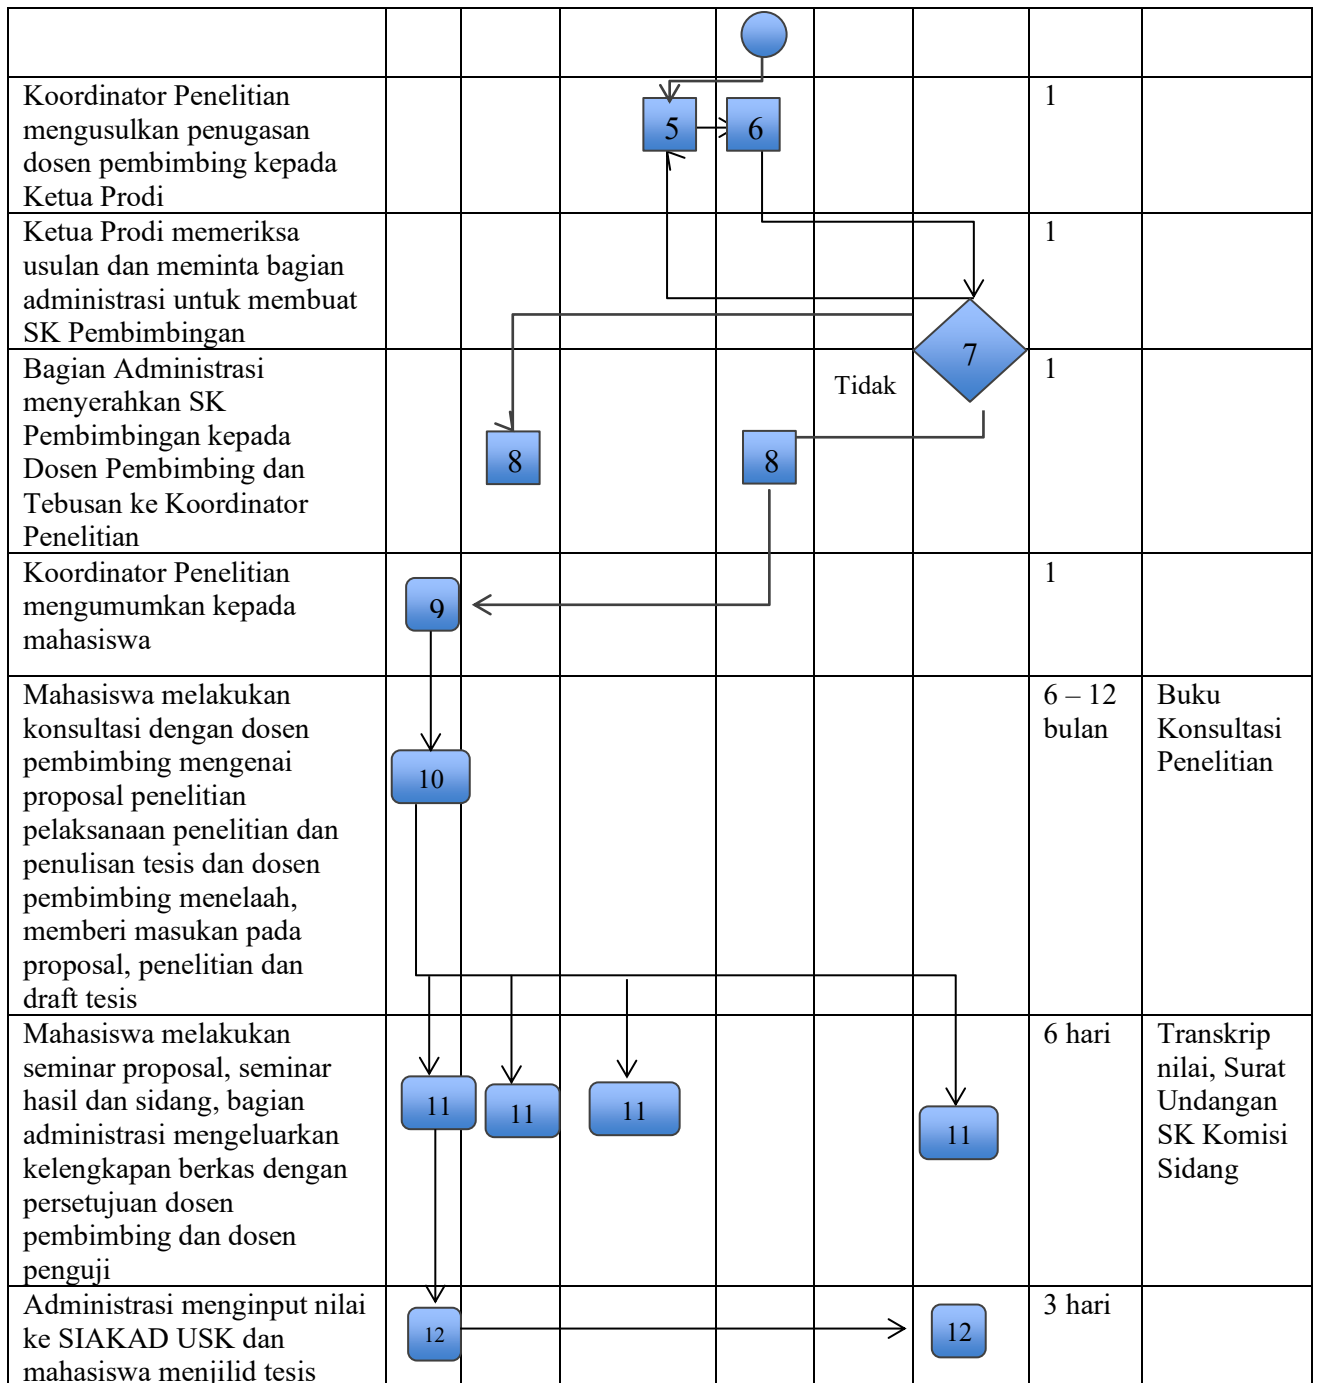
| | | | | | | | | |
|---|---|---|---|---|---|---|---|---|
| Koordinator Penelitian mengusulkan penugasan dosen pembimbing kepada Ketua Prodi | | | | 5 6 | | | 1 | |
| Ketua Prodi memeriksa usulan dan meminta bagian administrasi untuk membuat SK Pembimbingan | | | | | | | 1 | |
| Bagian Administrasi menyerahkan SK Pembimbingan kepada Dosen Pembimbing dan Tebusan ke Koordinator Penelitian | | 8 | | 8 | Tidak | 7 | 1 | |
| Koordinator Penelitian mengumumkan kepada mahasiswa | 9 | | | | | | 1 | |
| Mahasiswa melakukan konsultasi dengan dosen pembimbing mengenai proposal penelitian pelaksanaan penelitian dan penulisan tesis dan dosen pembimbing menelaah, memberi masukan pada proposal, penelitian dan draft tesis | 10 | | | | | | 6 – 12 bulan | Buku Konsultasi Penelitian |
| Mahasiswa melakukan seminar proposal, seminar hasil dan sidang, bagian administrasi mengeluarkan kelengkapan berkas dengan persetujuan dosen pembimbing dan dosen penguji | 11 | 11 | 11 | | | 11 | 6 hari | Transkrip nilai, Surat Undangan SK Komisi Sidang |
| Administrasi menginput nilai ke SIAKAD USK dan mahasiswa menjilid tesis | 12 | | | | | 12 | 3 hari | |